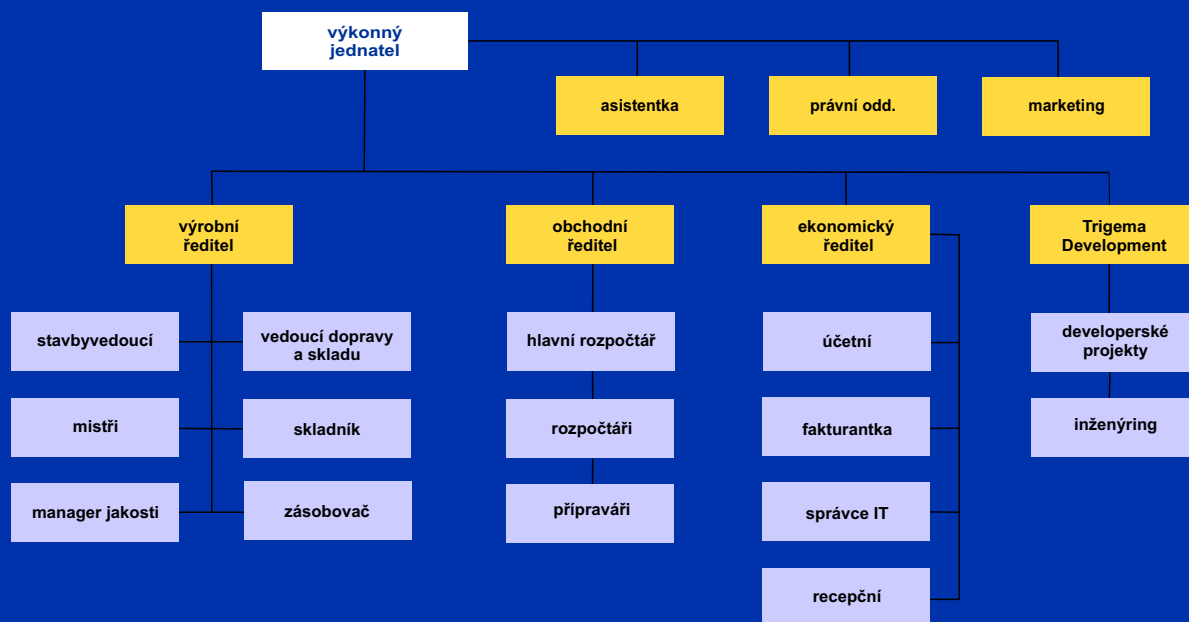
výkonný jednatel

asistentka

právní odd.

marketing

výrobní ředitel

obchodní ředitel

ekonomický ředitel

Trigema Development

stavbyvedoucí

vedoucí dopravy a skladu

mistři

skladník

manager jakosti

zásobovač

hlavní rozpočtář

rozpočtáři

přípraváři

účetní

fakturantka

správce IT

recepční

developerské projekty

inženýring